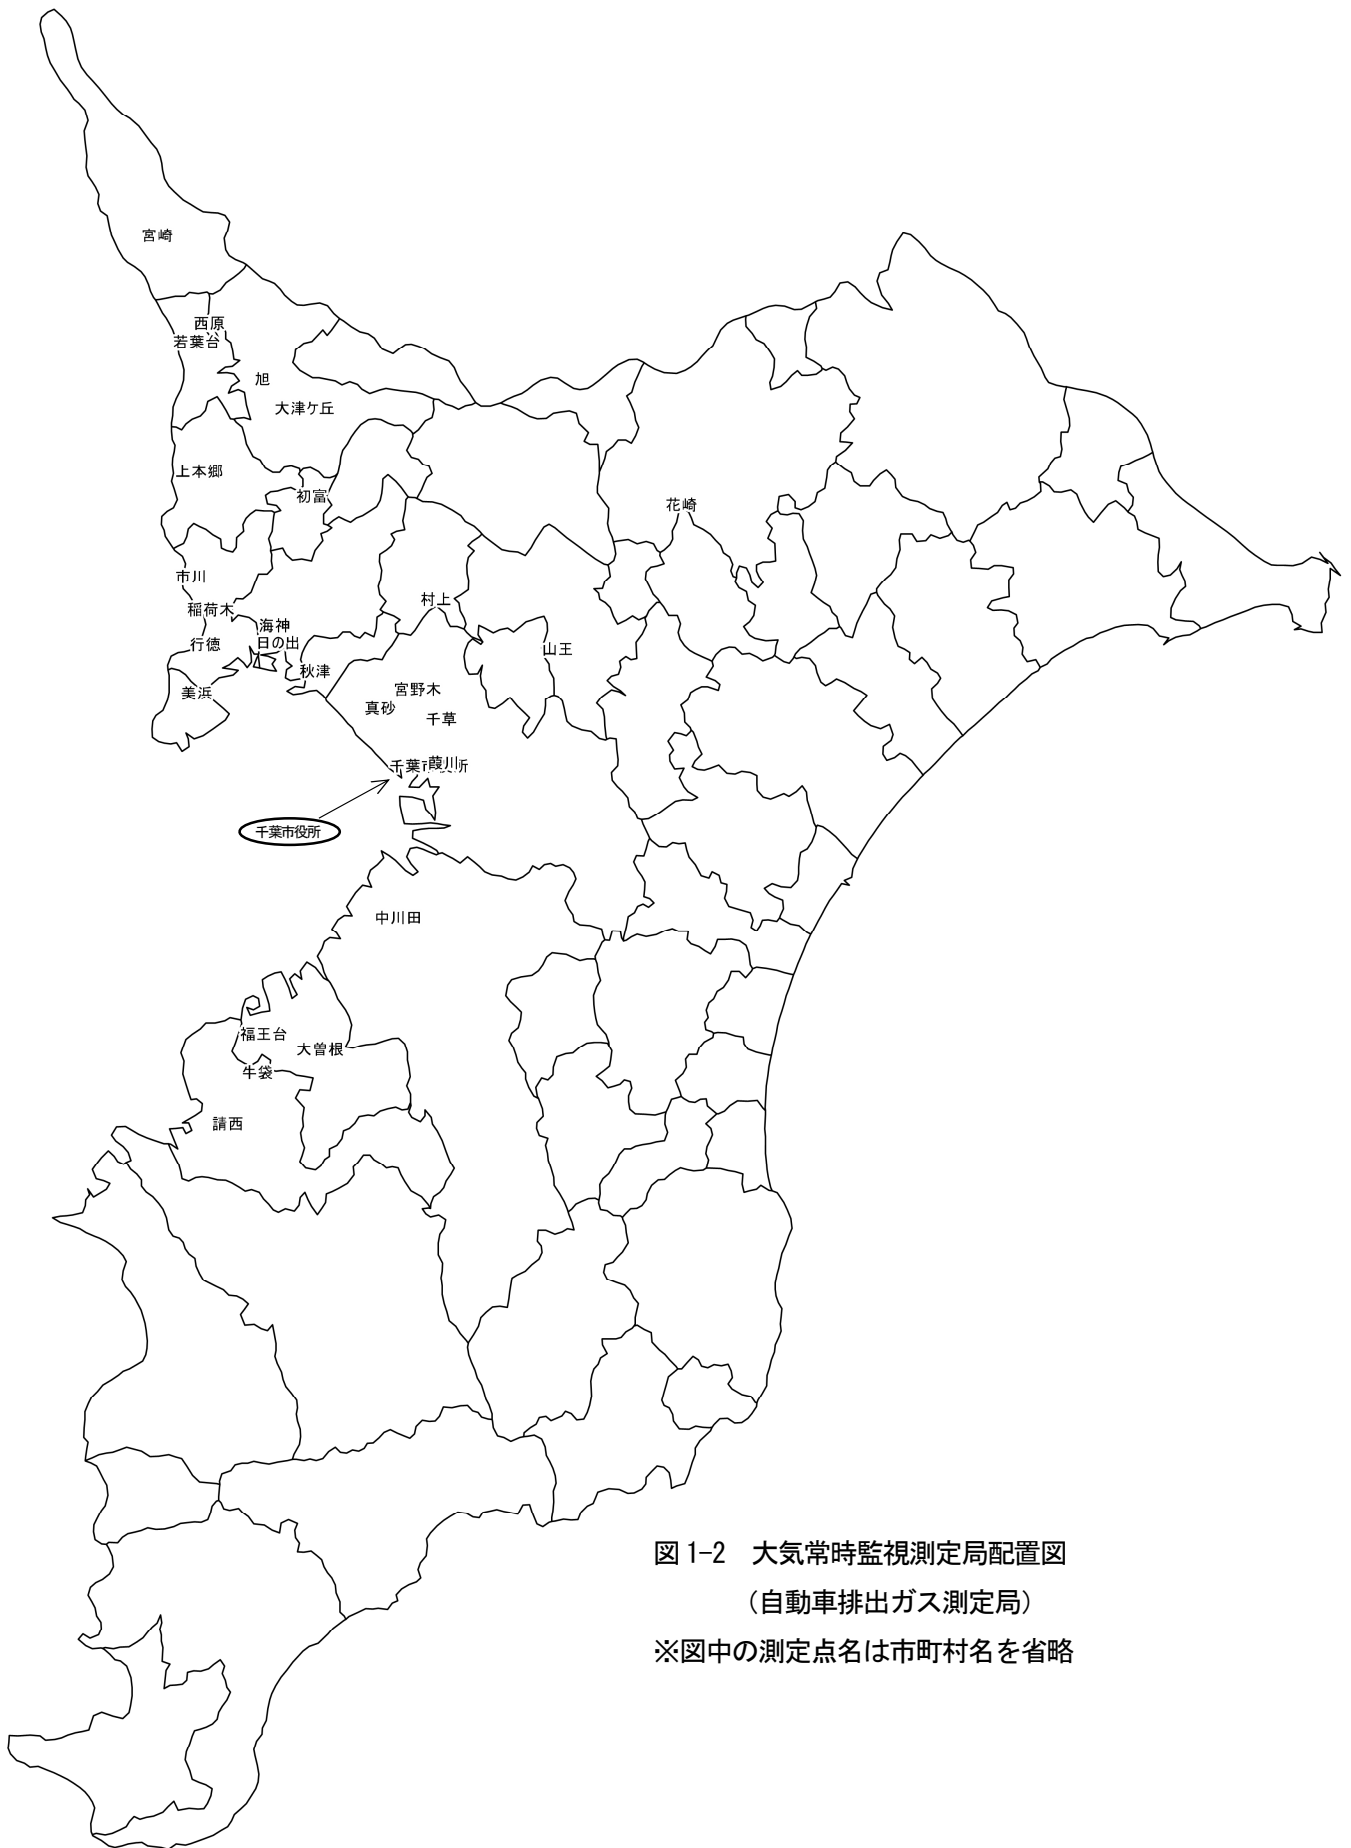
宮崎

西原
若葉台

旭

大津ケ丘

上本郷

初富

市川

稲荷木

海神
日の出

行徳

秋津

美浜

村上

山王

宮野木

真砂

千草

千葉 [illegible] 霞川 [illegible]所

千葉市役所

花崎

中川田

福王台

大曽根

牛袋

請西

図 1-2 大気常時監視測定局配置図
（自動車排出ガス測定局）
※図中の測定点名は市町村名を省略